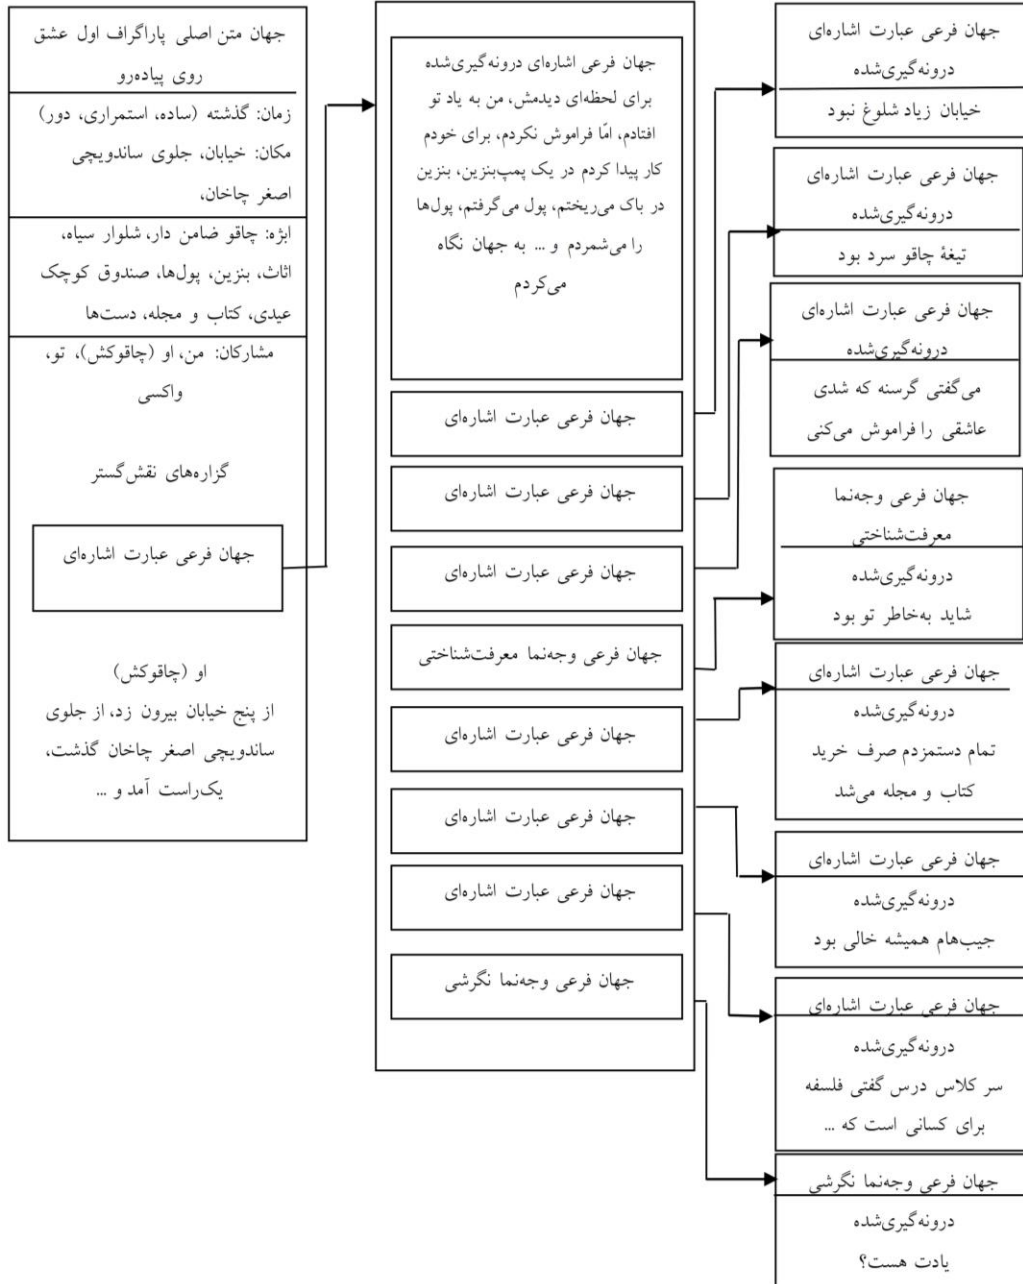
جهان متن اصلی پاراگراف اول عشق روی پیاده‌رو

زمان: گذشته (ساده، استمراری، دور)
مکان: خیابان، جلوی ساندویچی اصغر چاخان،

ابژه: چاقو ضامن دار، شلوار سیاه، اثاث، بنزین، پول‌ها، صندوق کوچک عیدی، کتاب و مجله، دست‌ها

مشارکان: من، او (چاقوکش)، تو، واکسی

گزاره‌های نقش‌گستر

جهان فرعی عبارت اشاره‌ای

او (چاقوکش)
از پنج خیابان بیرون زد، از جلوی ساندویچی اصغر چاخان گذشت، یک‌راست آمد و ...

جهان فرعی اشاره‌ای درونه‌گیری‌شده
برای لحظه‌ای دیدمش، من به یاد تو افتادم، امّا فراموش نکردم، برای خودم کار پیدا کردم در یک پمپ‌بنزین، بنزین در باک می‌ریختم، پول می‌گرفتم، پول‌ها را می‌شمردم و ... به جهان نگاه می‌کردم

جهان فرعی عبارت اشاره‌ای

جهان فرعی عبارت اشاره‌ای

جهان فرعی عبارت اشاره‌ای

جهان فرعی وجه‌نما معرفت‌شناختی

جهان فرعی عبارت اشاره‌ای

جهان فرعی عبارت اشاره‌ای

جهان فرعی عبارت اشاره‌ای

جهان فرعی وجه‌نما نگرشی

جهان فرعی عبارت اشاره‌ای درونه‌گیری‌شده
خیابان زیاد شلوغ نبود

جهان فرعی عبارت اشاره‌ای درونه‌گیری‌شده
تیغهٔ چاقو سرد بود

جهان فرعی عبارت اشاره‌ای درونه‌گیری‌شده
می‌گفتی گرسنه که شدی عاشقی را فراموش می‌کنی

جهان فرعی وجه‌نما معرفت‌شناختی
درونه‌گیری‌شده
شاید به‌خاطر تو بود

جهان فرعی عبارت اشاره‌ای
درونه‌گیری‌شده
تمام دستمزدم صرف خرید کتاب و مجله می‌شد

جهان فرعی عبارت اشاره‌ای
درونه‌گیری‌شده
جیب‌هام همیشه خالی بود

جهان فرعی عبارت اشاره‌ای
درونه‌گیری‌شده
سر کلاس درس گفتی فلسفه برای کسانی است که ...

جهان فرعی وجه‌نما نگرشی
درونه‌گیری‌شده
یادت هست؟